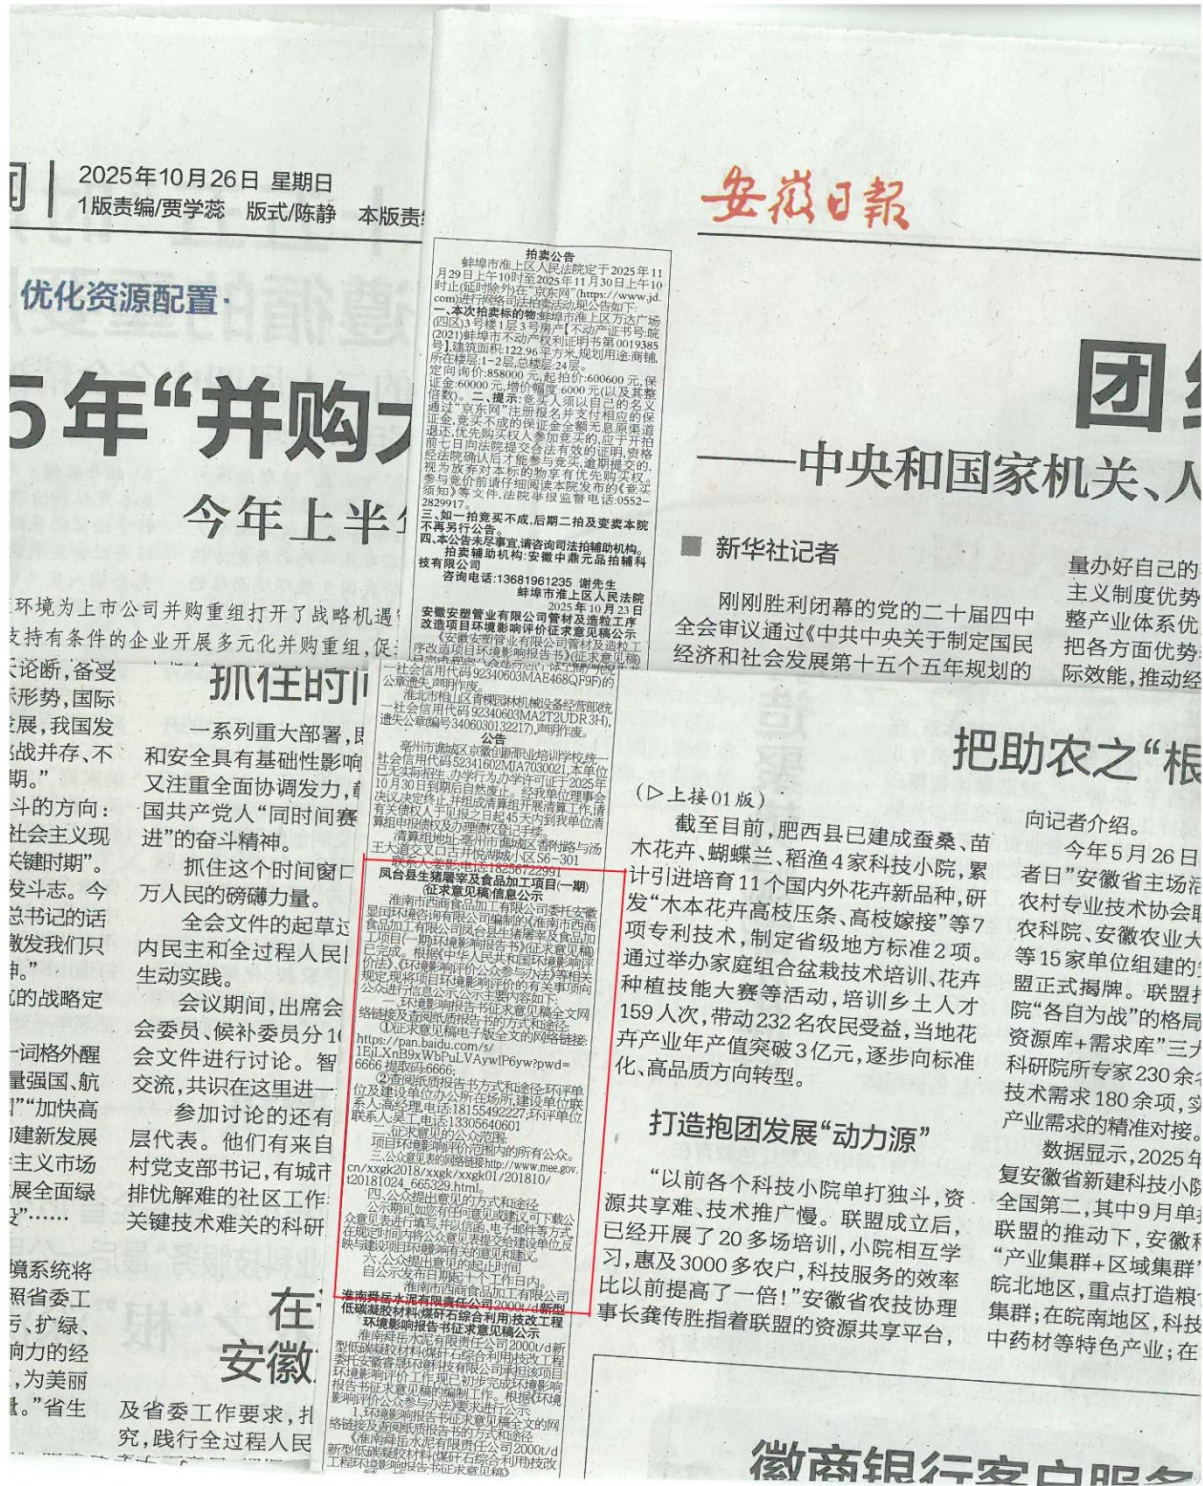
间 | 2025年10月26日 星期日
1版责编/贾学蕊 版式/陈静 本版责

优化资源配置·

5年"并购

今年上半

环境为上市公司并购重组打开了战略机遇
支持有条件的企业开展多元化并购重组，促

抓住时

论断，备受
形势，国际
展，我国发
战并存、不
期。"
斗的方向：
社会主义现
键时期"。
发斗志。今
总书记的话
激发我们只
。"
的战略定

一词格外醒
量强国、航
"加快高
建新发展
主义市场
展全面绿
"……

境系统将
照省委工
、扩绿、
向力的经
，为美丽
。"省生

一系列重大部署，
和安全具有基础性影响
又注重全面协调发力，
国共产党人"同时间赛
进"的奋斗精神。
抓住这个时间窗
万人民的磅礴力量。
全会文件的起草
内民主和全过程人民
生动实践。
会议期间，出席会
会委员、候补委员分
会文件进行讨论。智
交流，共识在这里进一
参加讨论的还有
层代表。他们有来自
村党支部书记，有城市
排忧解难的社区工作
关键技术难关的科研

在
安徽

及省委工作要求，
究，践行全过程人民

拍卖公告
蚌埠市淮上区人民法院定于2025年11月29日上午10时至2025年11月30日上午10时止(延时除外)在"京东网"(https://www.jd.com)进行网络司法拍卖活动，现公告如下：
一、本次拍卖标的物：蚌埠市淮上区万达广场(四区)3号楼1层3号商户【不动产证书号：皖(2021)蚌埠市不动产权利证明书第0019385号】建筑面积：122.96平方米，规划用途：商铺，所在楼层：1-2层，总楼层：24层。
定向询价：858000元，起拍价：600600元，保证金：60000元，增价幅度：6000元(以及其整倍数)。二、提示：竞买人须以自己的名义通过"京东网"注册报名并支付相应的保证金，竞买不成的保证金全额无息原渠道退还，优先购买权人参加竞买的，应于开拍前七日向法院提交合法有效的证明，资格经法院确认后才能参与竞买，逾期提交的，视为放弃对本标的物享有优先购买权。参与竞价前请仔细阅读本院发布的《竞买须知》等文件，法院举报监督电话：0552-2829917。
三、如一拍竞买不成，后期二拍及变卖本院不再另行公告。
四、本公告未尽事宜，请咨询司法拍辅助机构。
拍卖辅助机构：安徽中鼎元品拍辅科技有限公司
咨询电话：13681961235 谢先生
蚌埠市淮上区人民法院
2025年10月23日

安徽安智管业有限公司管材及造粒工序改造项目环境影响评价征求意见稿公示
《安徽安智管业有限公司管材及造粒工序改造项目环境影响报告表》征求意见稿
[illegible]
一社会信用代码92340603MAE468QF9F)的
公章遗失，声明作废。
淮北市相山区青枫园林机械设备经营部统一社会信用代码92340603MA2T2UDR3H)，遗失公章(编号3406030132217)声明作废。
公告
亳州市谯城区京徽创新职业培训学校统一社会信用代码52341602MJA7030021，本单位已无法招生，办学行为办学许可证于2025年10月30日到期后自然废止，经我单位理事会决议决定终止，并组成清算组开展清算工作，请有关债权人于见报之日起45天内到我单位清算组申报债权及办理债权登记手续。
清算组地址：亳州市谯城区香附路与汤王大道交叉口古井酒城小区S6-301
联系人：王影 电话：18256722991
凤台县生猪屠宰及食品加工项目(一期)(征求意见稿)信息公示
淮南市西商食品加工有限公司委托安徽显明环境咨询有限公司编制的《淮南市西商食品加工有限公司凤台县生猪屠宰及食品加工项目(一期)环境影响报告书》(征求意见稿)已完成。根据《中华人民共和国环境影响评价法》《环境影响评价公众参与办法》等相关规定，现将征求意见稿及公众参与的有关事项进行信息公示，公示主要内容如下：
一、环境影响报告书征求意见稿全文网络链接及查阅纸质报告书的方式和途径
①征求意见稿电子版全文的网络链接：https://pan.baidu.com/s/1EjLXnB9xWbPuLVAywlP6yw?pwd=6666 提取码：6666;
②查阅纸质报告书方式和途径：环评单位及建设单位办公所在场所，建设单位联系人：高经理，电话：18155492227;环评单位联系人：吴工，电话：13305640601
二、征求意见的公众范围
项目环境影响评价范围内的所有公众。
三、公众意见表的网络链接：http://www.mee.gov.cn/xxgk2018/xxgk/xxgk01/201810/t20181024_665329.html。
四、公众提出意见的方式和途径
公示期间，如您有任何意见或建议，可下载公众意见表进行填写，并以信函、电子邮件等方式，在规定时间内将公众意见表提交给建设单位或环境影响评价机构，反映与建设项目环境影响有关的意见和建议。
五、公众提出意见的起止时间
自公示发布日期起十个工作日内。
淮南市西商食品加工有限公司
淮南舜岳水泥有限责任公司2000t/d新型低碳凝胶材料(煤矸石综合利用)技改工程环境影响报告书征求意见稿公示
淮南舜岳水泥有限责任公司2000t/d新型低碳凝胶材料(煤矸石综合利用)技改工程委托安徽省显环科技有限公司承担该项目环境影响评价工作，现已初步完成环境影响报告书征求意见稿的编制工作。根据《环境影响评价公众参与办法》要求进行公示。
1.环境影响报告书征求意见稿全文的网络链接及查阅纸质报告书的方式和途径
《淮南舜岳水泥有限责任公司2000t/d新型低碳凝胶材料(煤矸石综合利用)技改工程环境影响报告书(征求意见稿)》

安徽日報

团

——中央和国家机关、人

■ 新华社记者

刚刚胜利闭幕的党的二十届四中全会审议通过《中共中央关于制定国民经济和社会发展第十五个五年规划的

量办好自己的
主义制度优势
整产业体系优
把各方面优势
际效能，推动经

把助农之"根

(▷上接01版)
截至目前，肥西县已建成蚕桑、苗木花卉、蝴蝶兰、稻渔4家科技小院，累计引进培育11个国内外花卉新品种，研发"木本花卉高枝压条、高枝嫁接"等7项专利技术，制定省级地方标准2项。通过举办家庭组合盆栽技术培训、花卉种植技能大赛等活动，培训乡土人才159人次，带动232名农民受益，当地花卉产业年产值突破3亿元，逐步向标准化、高品质方向转型。

打造抱团发展"动力源"

"以前各个科技小院单打独斗，资源共享难、技术推广慢。联盟成立后，已经开展了20多场培训，小院相互学习，惠及3000多农户，科技服务的效率比以前提高了一倍！"安徽省农技协理事长龚传胜指着联盟的资源共享平台，

向记者介绍。
今年5月26日
者日"安徽省主场
农村专业技术协会
农科院、安徽农业大
等15家单位组建的
盟正式揭牌。联盟
院"各自为战"的格局
资源库+需求库"三
科研院所专家230余
技术需求180余项，
产业需求的精准对接
数据显示，2025年
复安徽省新建科技小
全国第二，其中9月单
联盟的推动下，安徽
"产业集群+区域集群"
皖北地区，重点打造
集群；在皖南地区，科技
中药材等特色产业；在

徽商银行客户服务